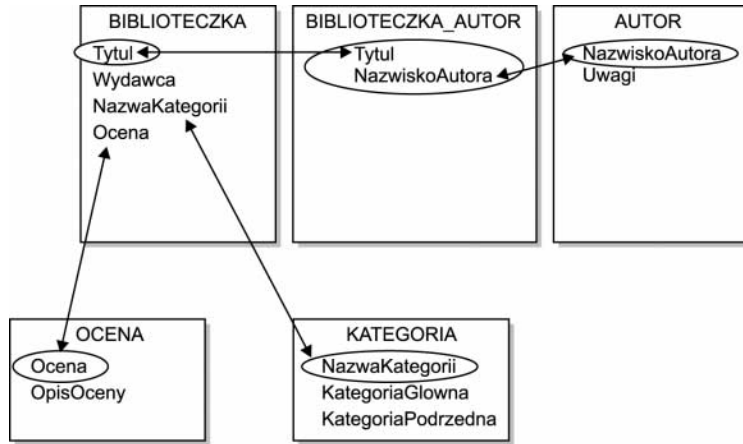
BIBLIOTECZKA
Tytul
Wydawca
NazwaKategorii
Ocena

BIBLIOTECZKA_AUTOR
Tytul
NazwiskoAutora

AUTOR
NazwiskoAutora
Uwagi

OCENA
Ocena
OpisOceny

KATEGORIA
NazwaKategorii
KategoriaGlowna
KategoriaPodrzedna